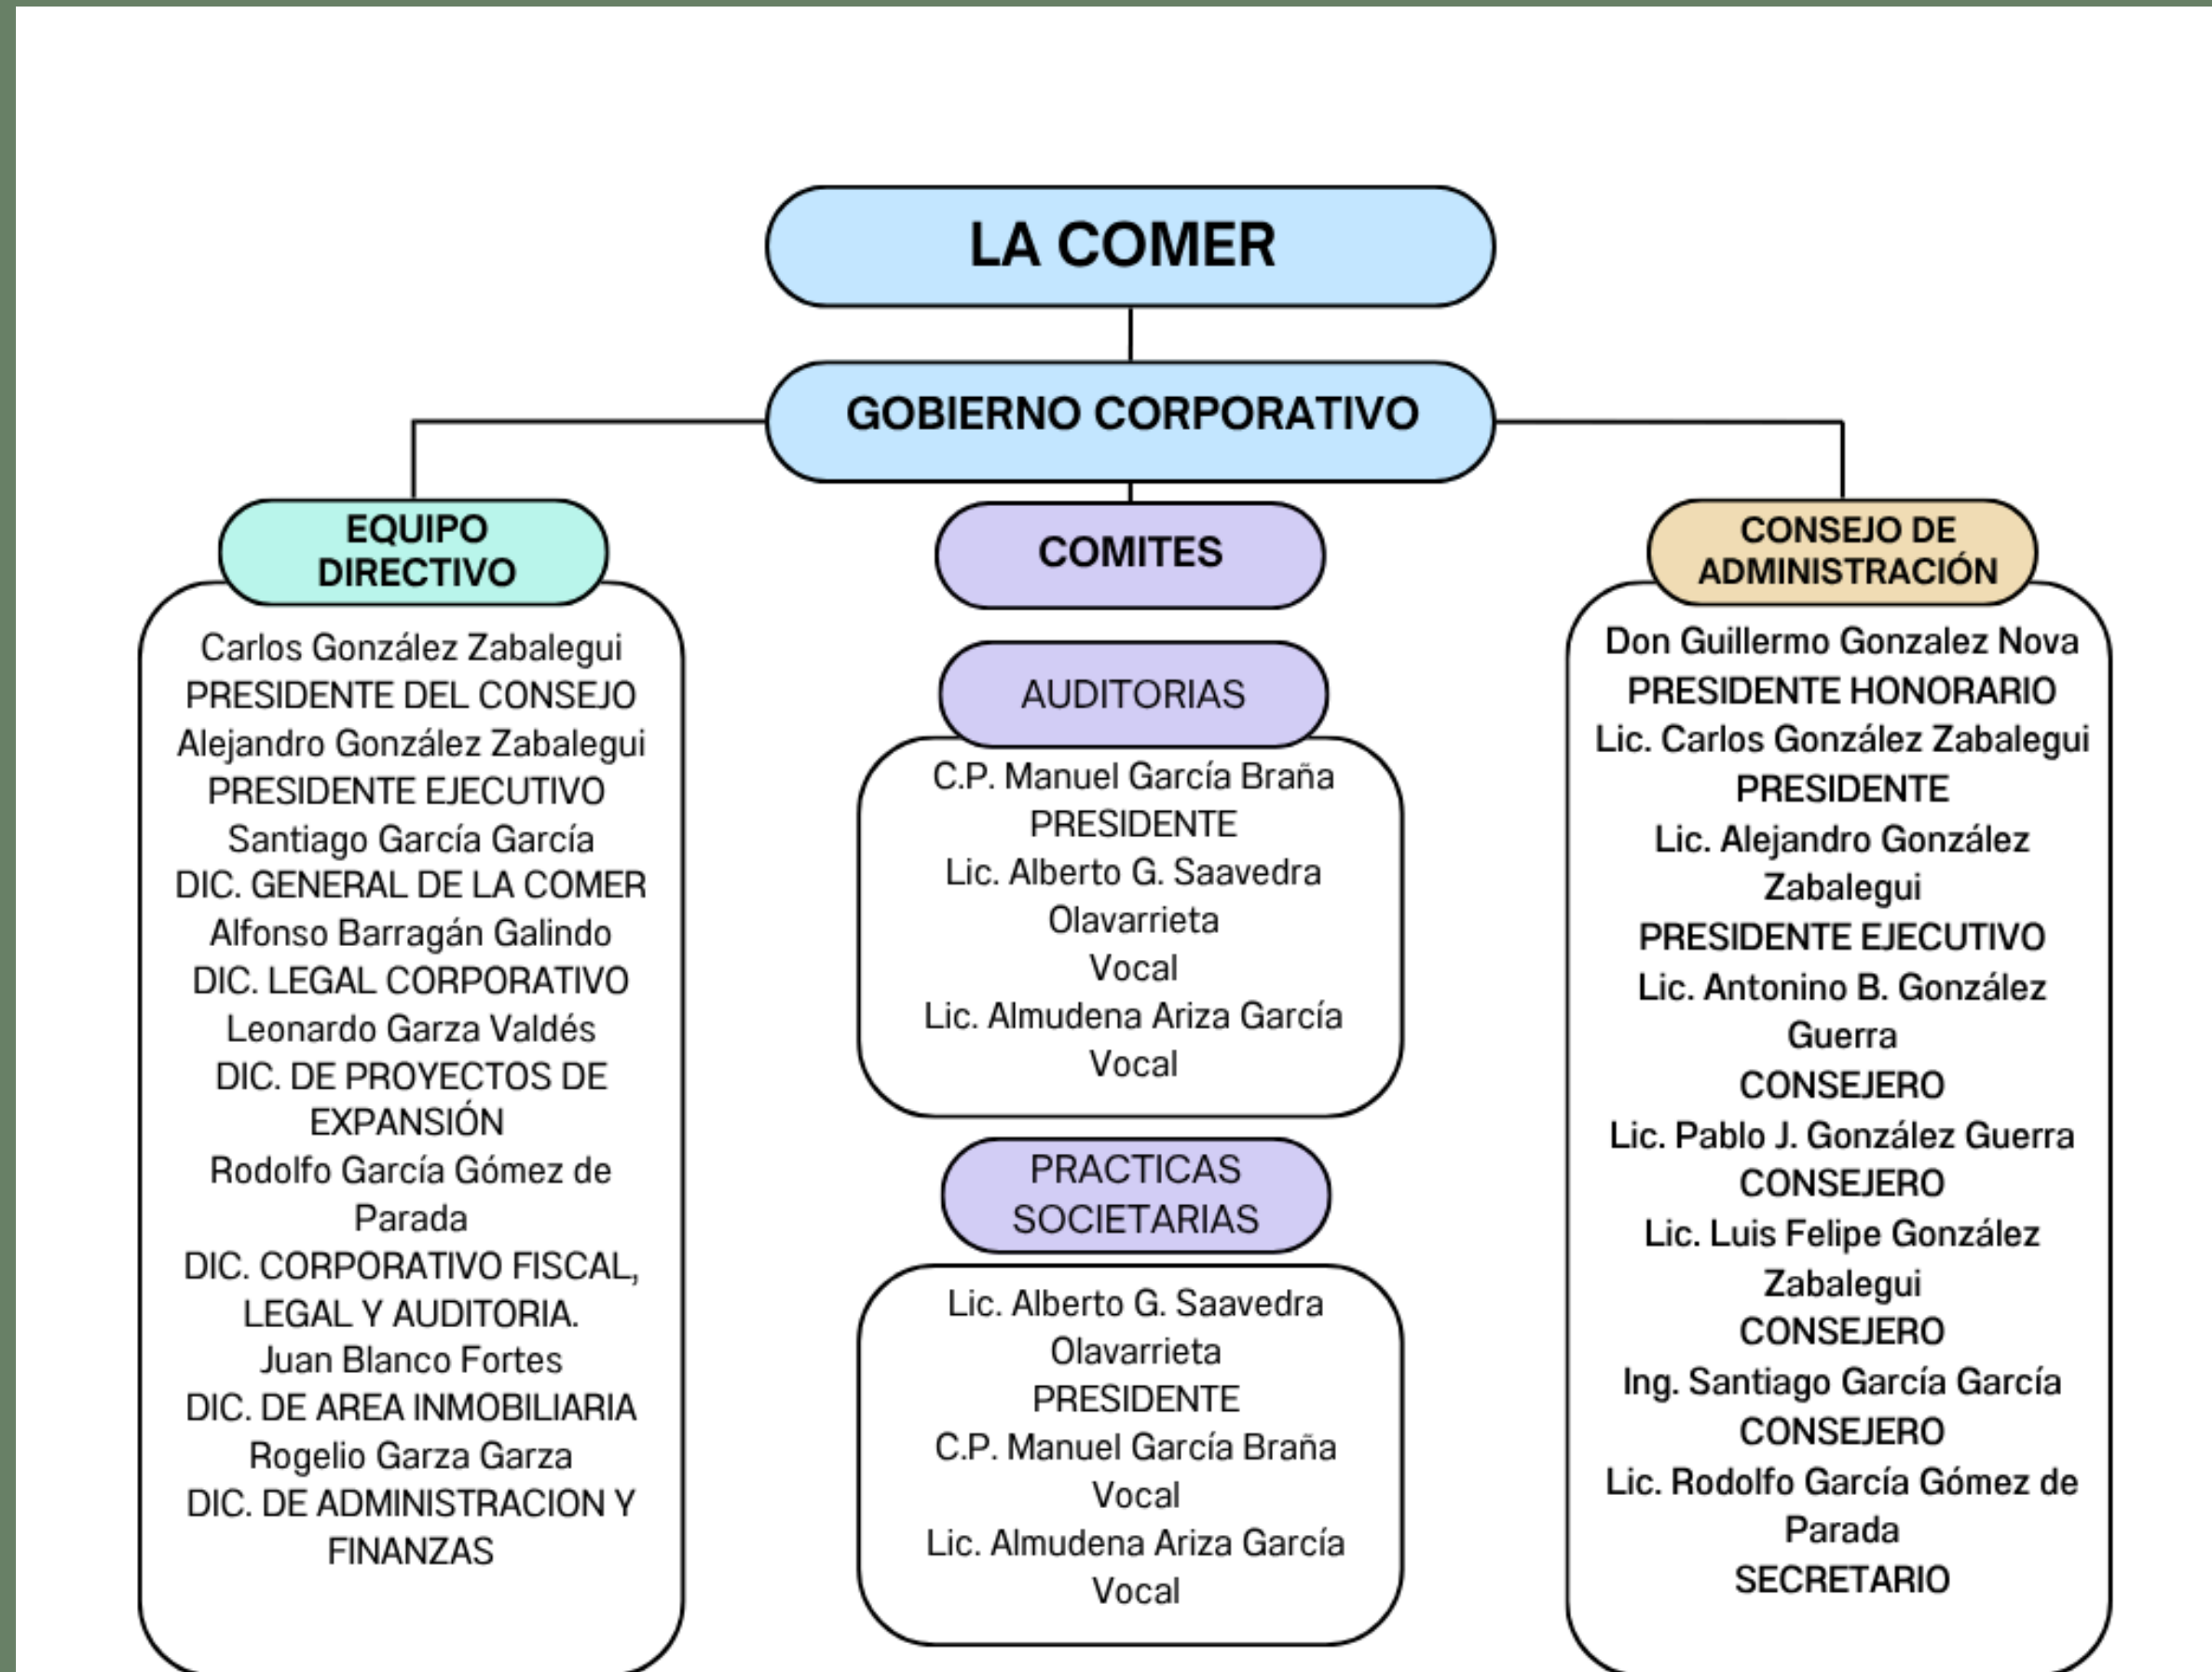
LA COMER

GOBIERNO CORPORATIVO

EQUIPO DIRECTIVO

Carlos González Zabalegui
PRESIDENTE DEL CONSEJO
Alejandro González Zabalegui
PRESIDENTE EJECUTIVO
Santiago García García
DIC. GENERAL DE LA COMER
Alfonso Barragán Galindo
DIC. LEGAL CORPORATIVO
Leonardo Garza Valdés
DIC. DE PROYECTOS DE EXPANSIÓN
Rodolfo García Gómez de Parada
DIC. CORPORATIVO FISCAL, LEGAL Y AUDITORIA.
Juan Blanco Fortes
DIC. DE AREA INMOBILIARIA
Rogelio Garza Garza
DIC. DE ADMINISTRACION Y FINANZAS

COMITES

AUDITORIAS

C.P. Manuel García Braña
PRESIDENTE
Lic. Alberto G. Saavedra Olavarrieta
Vocal
Lic. Almudena Ariza García
Vocal

PRACTICAS SOCIETARIAS

Lic. Alberto G. Saavedra Olavarrieta
PRESIDENTE
C.P. Manuel García Braña
Vocal
Lic. Almudena Ariza García
Vocal

CONSEJO DE ADMINISTRACIÓN

Don Guillermo Gonzalez Nova
PRESIDENTE HONORARIO
Lic. Carlos González Zabalegui
PRESIDENTE
Lic. Alejandro González Zabalegui
PRESIDENTE EJECUTIVO
Lic. Antonino B. González Guerra
CONSEJERO
Lic. Pablo J. González Guerra
CONSEJERO
Lic. Luis Felipe González Zabalegui
CONSEJERO
Ing. Santiago García García
CONSEJERO
Lic. Rodolfo García Gómez de Parada
SECRETARIO